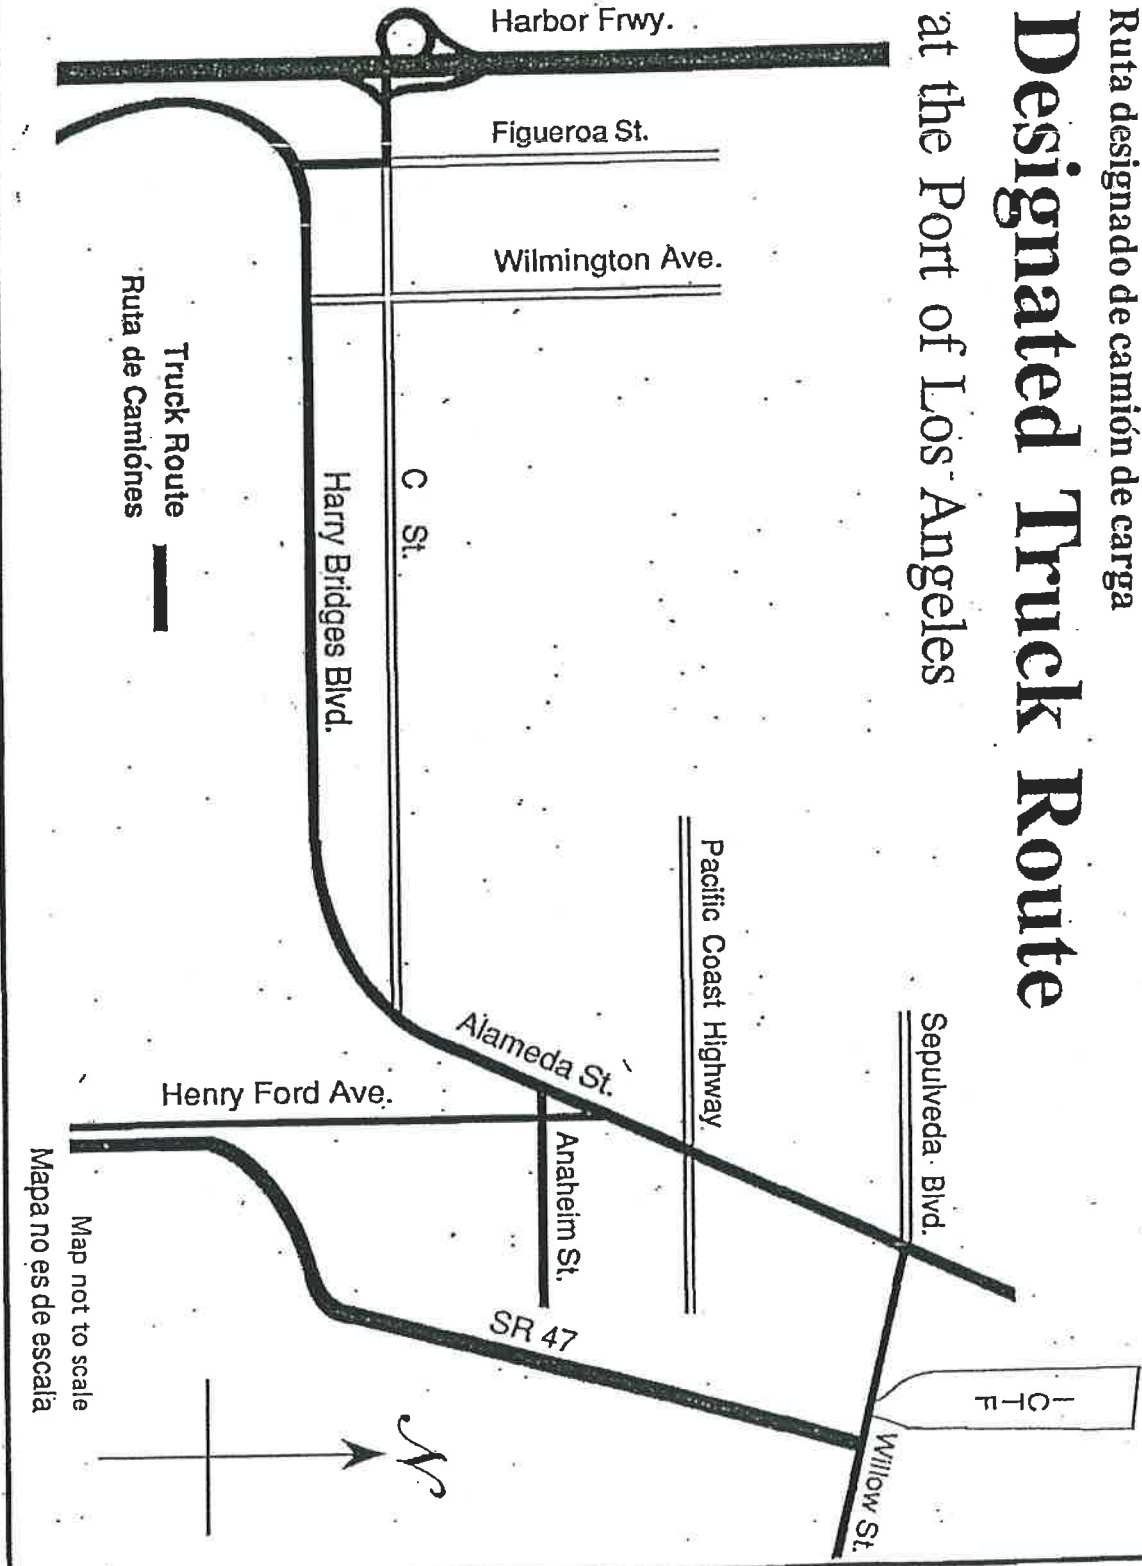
Ruta designado de camión de carga

Designated Truck Route

at the Port of Los Angeles

Harbor Frwy.

Figueroa St.

Wilmington Ave.

C St.

Harry Bridges Blvd.

Truck Route
Ruta de Camiónes

Pacific Coast Highway

Sepulveda Blvd.

Alameda St.

Henry Ford Ave.

Anaheim St.

SR 47

ICTF

Willow St.

Map not to scale
Mapa no es de escala

N